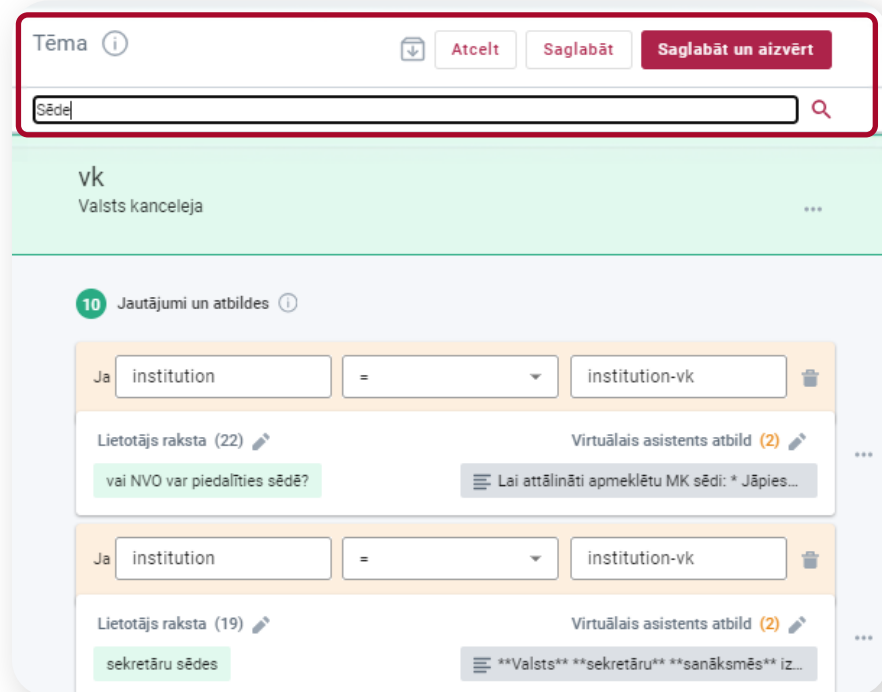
Tēma ⓘ

Atcelt Saglabāt Saglabāt un aizvērt

Sēde

vk
Valsts kanceleja

...

10 Jautājumi un atbildes ⓘ

Ja institution = institution-vk

Lietotājs raksta (22)
Virtuālais asistents atbild (2)

vai NVO var piedalīties sēdē?
Lai attālināti apmeklētu MK sēdi: * Jāpies...

...

Ja institution = institution-vk

Lietotājs raksta (19)
Virtuālais asistents atbild (2)

sekretāru sēdes
**Valsts** **sekretāru** **sanāksmēs** iz...

...